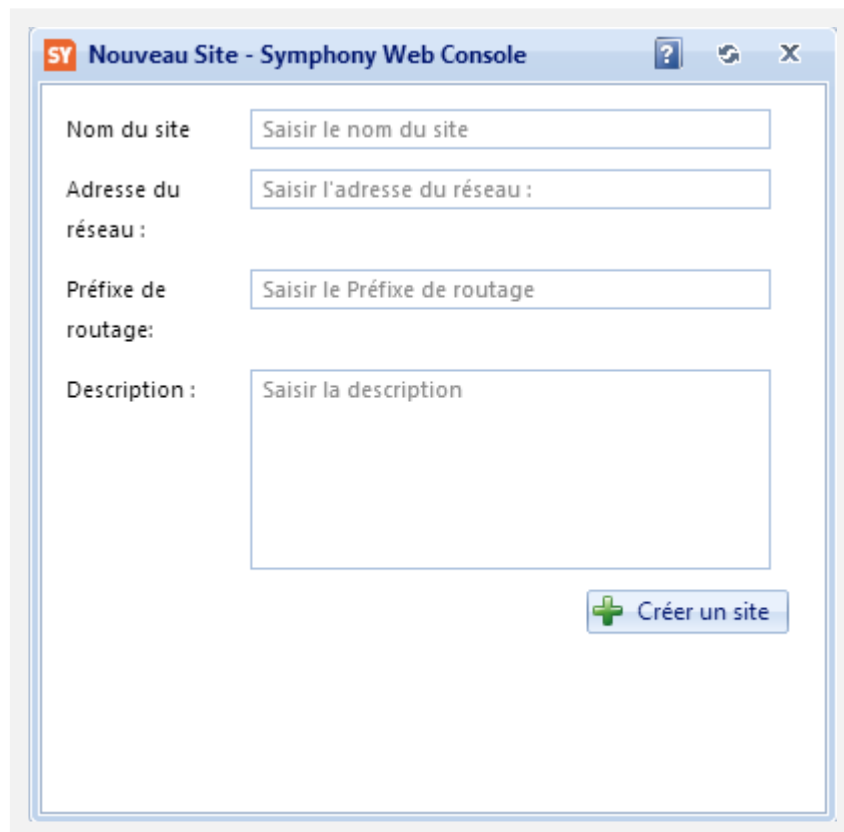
SY Nouveau Site - Symphony Web Console

?

X

Nom du site

Saisir le nom du site

Adresse du réseau :

Saisir l'adresse du réseau :

Préfixe de routage:

Saisir le Préfixe de routage

Description :

Saisir la description

Créer un site